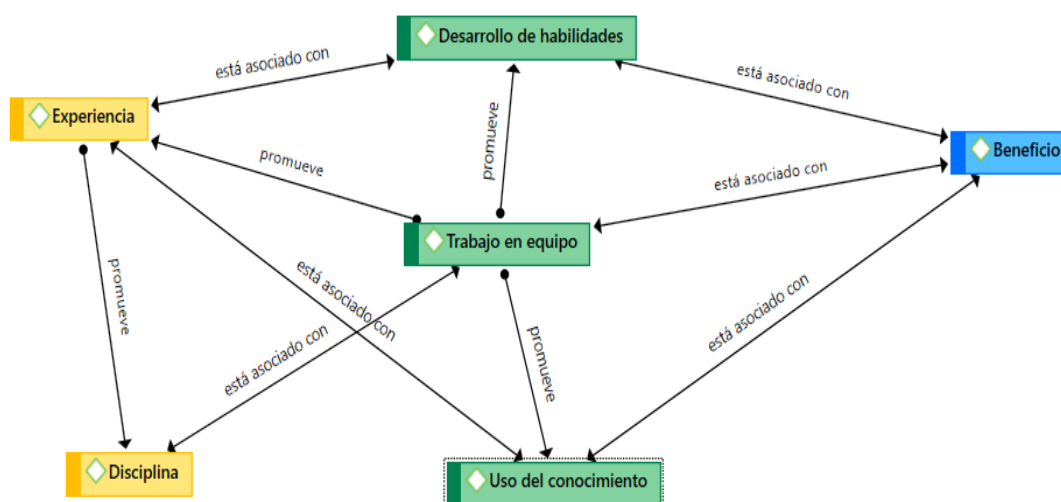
Desarrollo de habilidades

está asociado con

está asociado con

Experiencia

promueve

Beneficio

promueve

está asociado con

Trabajo en equipo

está asociado con

promueve

promueve

está asociado con

está asociado con

Disciplina

Uso del conocimiento